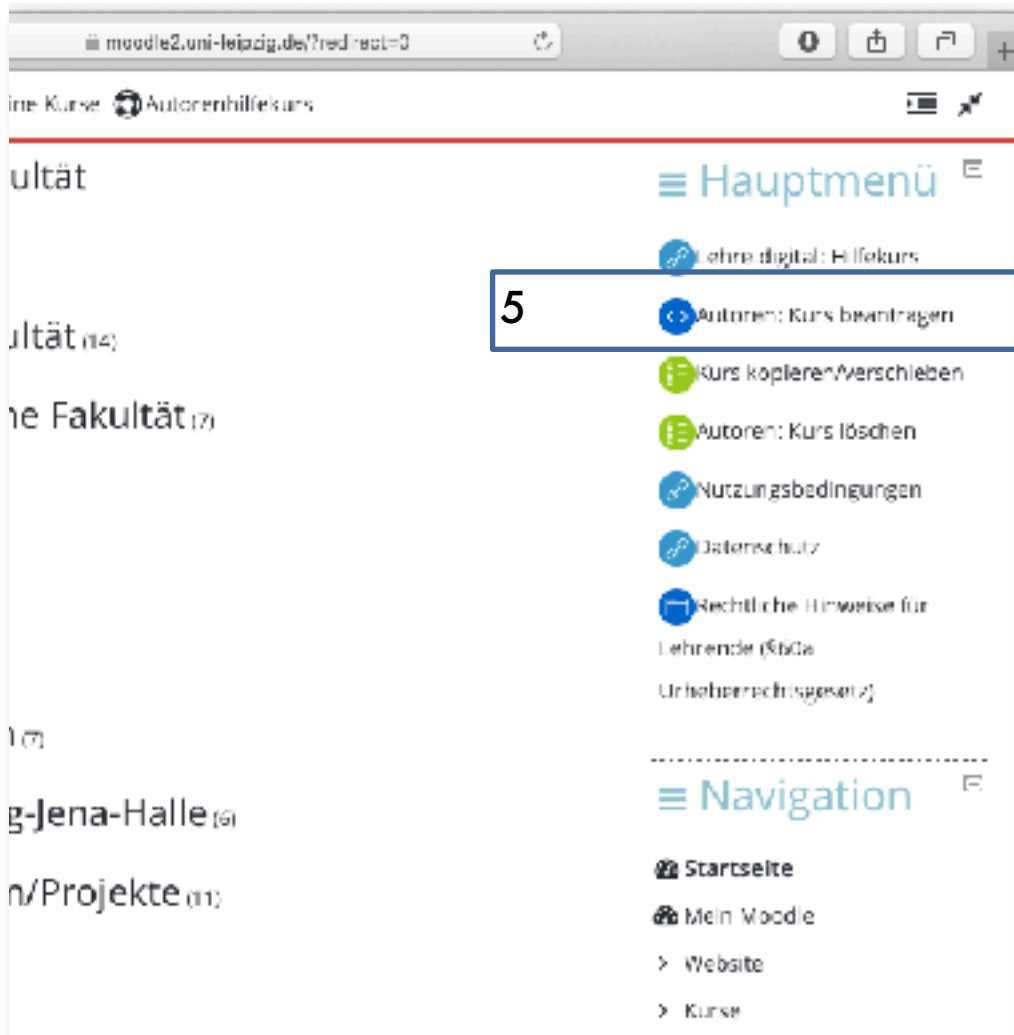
moodle2.uni-leipzig.de/?redirect=0

ine Kurse Autorenhilfekurs

ultät

ultät (14)

he Fakultät (7)

n (7)

g-Jena-Halle (6)

n/Projekte (11)

≡ Hauptmenü

Lehre digital: Hilfekurs

5

Autoren: Kurs beantragen

Kurs kopieren/verschieben

Autoren: Kurs löschen

Nutzungsbedingungen

Datenschutz

Rechtliche Hinweise für Lehrende (§60a Urheberrechtsgesetz)

≡ Navigation

Startseite

Mein Moodle

> Website

> Kurse